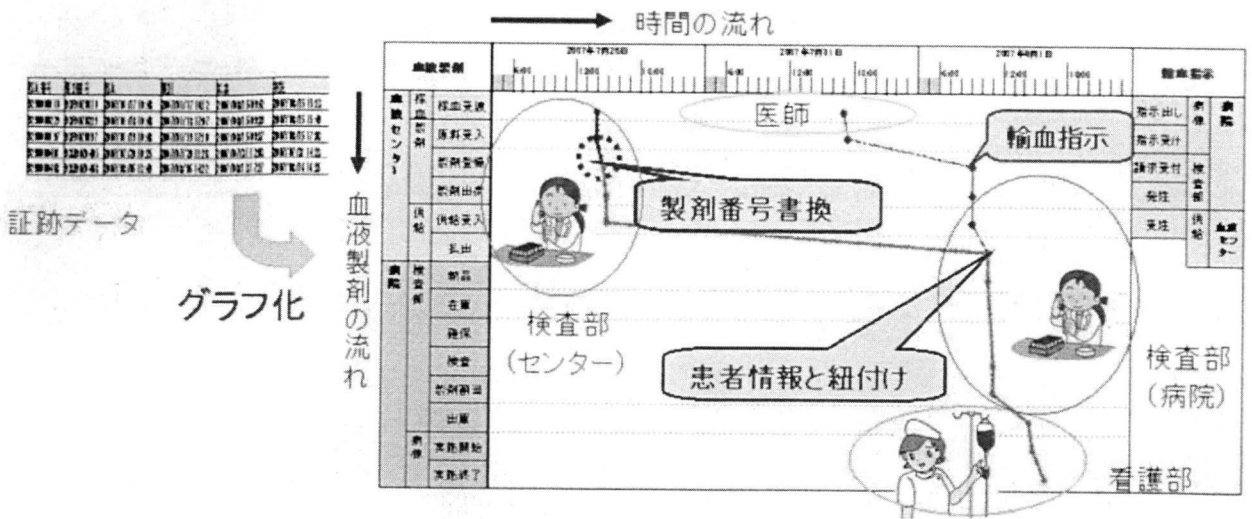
時間の流れ

証跡データ

グラフ化

血液製剤の流れ

| 血液製剤 | | |
|---|---|---|
| 血液センター | 採血製剤 | 採血受渡 |
| | | 原料受入 |
| | | 製剤製造 |
| | | 製剤出庫 |
| | 供給 | 供給受入 |
| | | 払出 |
| 病院 | 検査部 | 納品 |
| | | 在庫 |
| | | 確保 |
| | | 検査 |
| | | 製剤番出 |
| | | 出庫 |
| | 病棟 | 実施開始 |
| | | 実施終了 |

2007年7月26日　2007年7月31日　2007年8月1日

6:00　12:00　18:00　6:00　12:00　18:00　6:00　12:00　18:00

輸血指示

| | | |
|---|---|---|
| 指示出し | 病棟 | 病院 |
| 指示受付 | | |
| 請求受付 | 検査部 | |
| 発注 | | |
| 受注 | 供給 | 血液センター |

医師

輸血指示

製剤番号書換

検査部（センター）

患者情報と紐付け

検査部（病院）

看護部